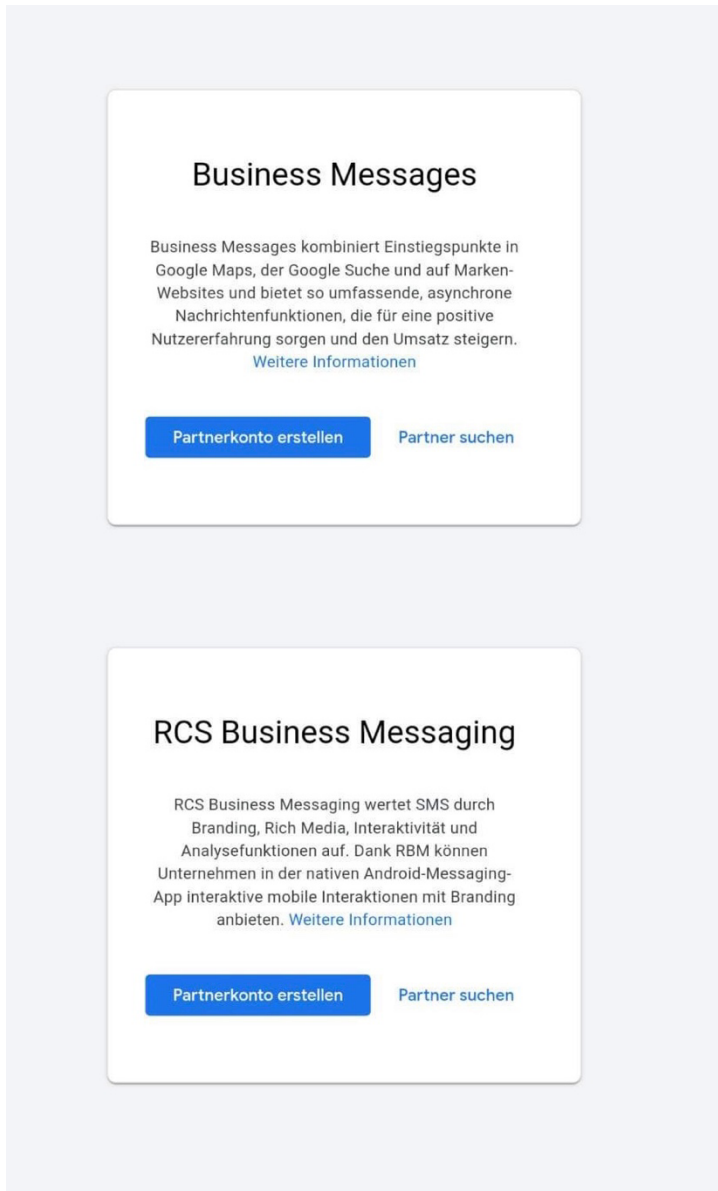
Business Messages

Business Messages kombiniert Einstiegspunkte in Google Maps, der Google Suche und auf Marken-Websites und bietet so umfassende, asynchrone Nachrichtenfunktionen, die für eine positive Nutzererfahrung sorgen und den Umsatz steigern. Weitere Informationen

Partnerkonto erstellen

Partner suchen

RCS Business Messaging

RCS Business Messaging wertet SMS durch Branding, Rich Media, Interaktivität und Analysefunktionen auf. Dank RBM können Unternehmen in der nativen Android-Messaging-App interaktive mobile Interaktionen mit Branding anbieten. Weitere Informationen

Partnerkonto erstellen

Partner suchen